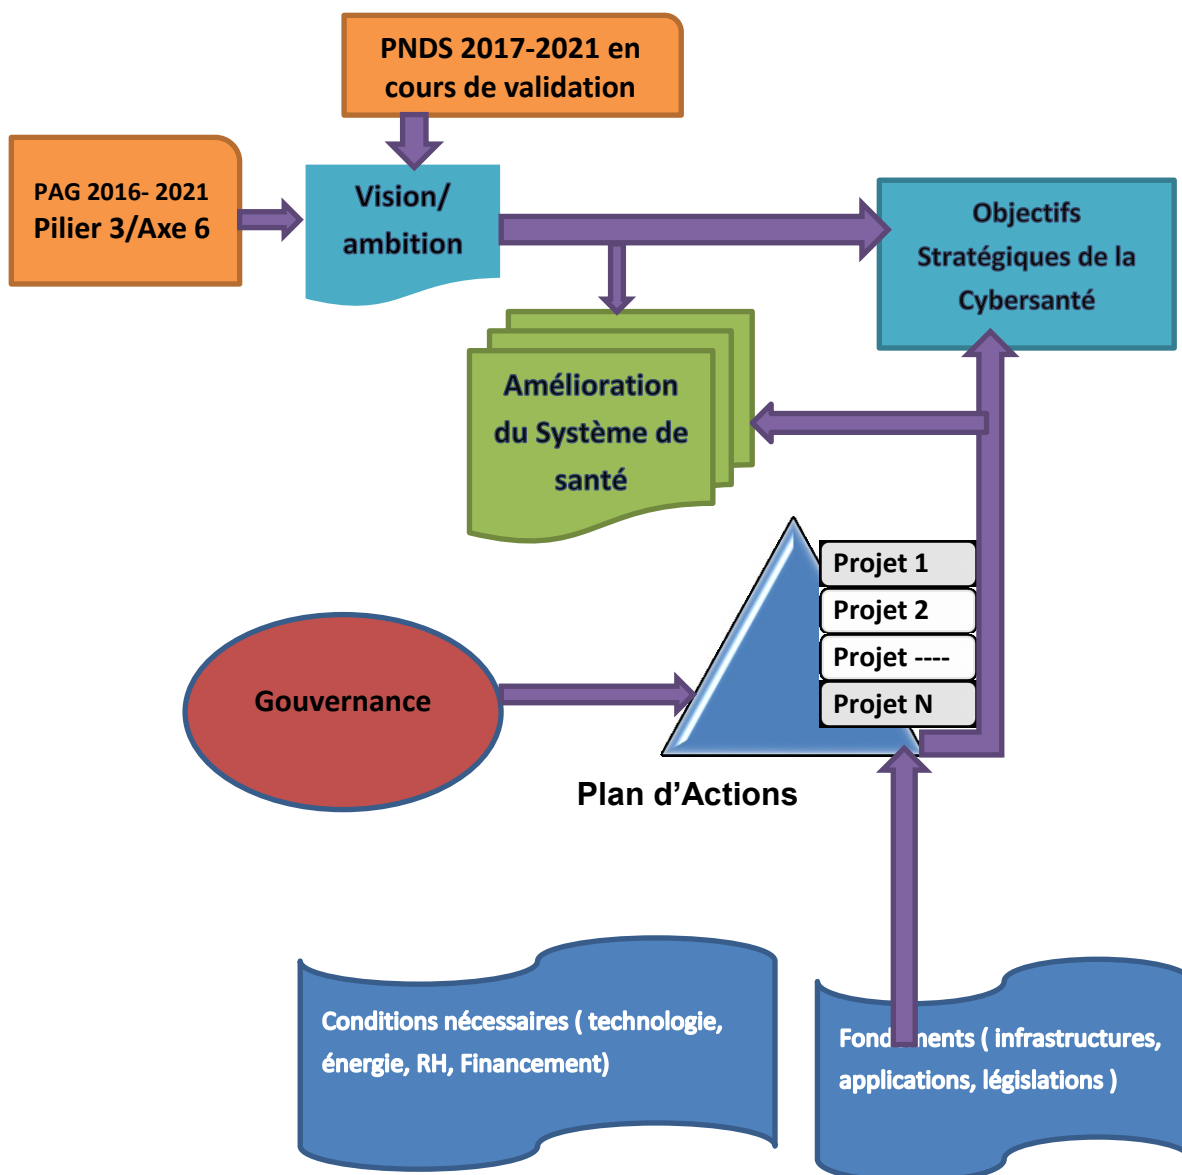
PNDS 2017-2021 en cours de validation

PAG 2016- 2021
Pilier 3/Axe 6

Vision/ ambition

Objectifs Stratégiques de la Cybersanté

Amélioration du Système de santé

Projet 1
Projet 2
Projet ----
Projet N

Gouvernance

Plan d'Actions

Conditions nécessaires ( technologie, énergie, RH, Financement)

Fond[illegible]nents ( infrastructures, applications, législations )